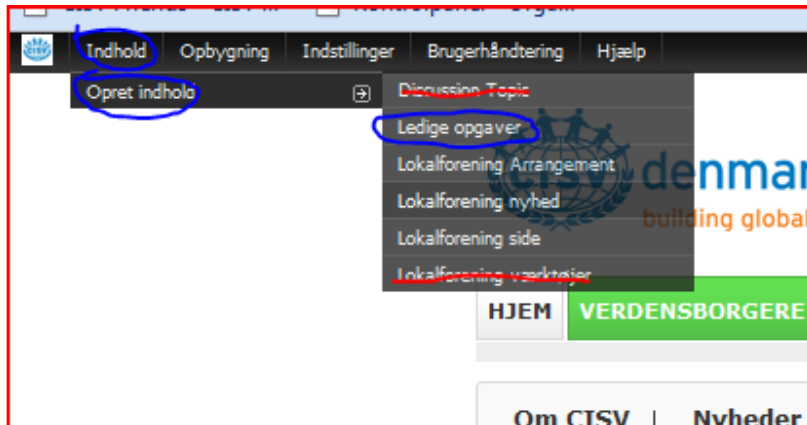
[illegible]

Indhold Opbygning Indstillinger Brugerhåndtering Hjælp

Opret indhold

Discussion Topic
Ledige opgaver
Lokalforening Arrangement
Lokalforening nyhed
Lokalforening side
Lokalforening værktøjer

denmar
building global

HJEM VERDENSBORGERE

Om CISV | Nyheder